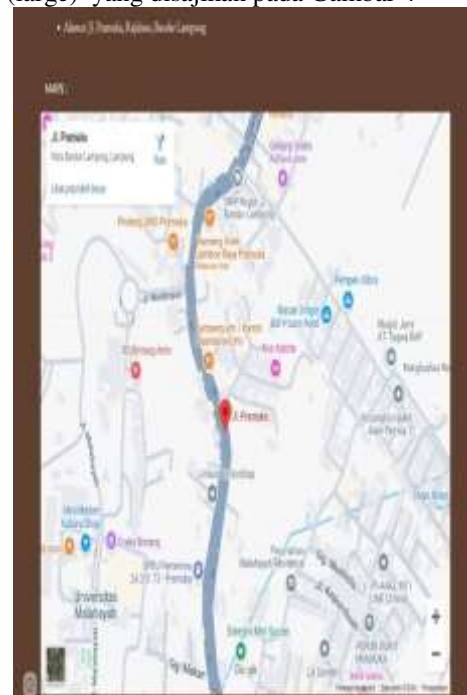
(large) yang disajikan pada Gambar 4.

• Alamat: Jl. Pramuka, Rajabasa, Bandar Lampung

MAPS :

Jl. Pramuka
Kota Bandar Lampung, Lampung
Lihat peta lebih besar
Rute

Gedung Dinas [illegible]
SMP Negeri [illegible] Bandar Lampung
Pindang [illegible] Pramuka
Warung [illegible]
Universitas Malahayati
Jl. Pramuka

+
-